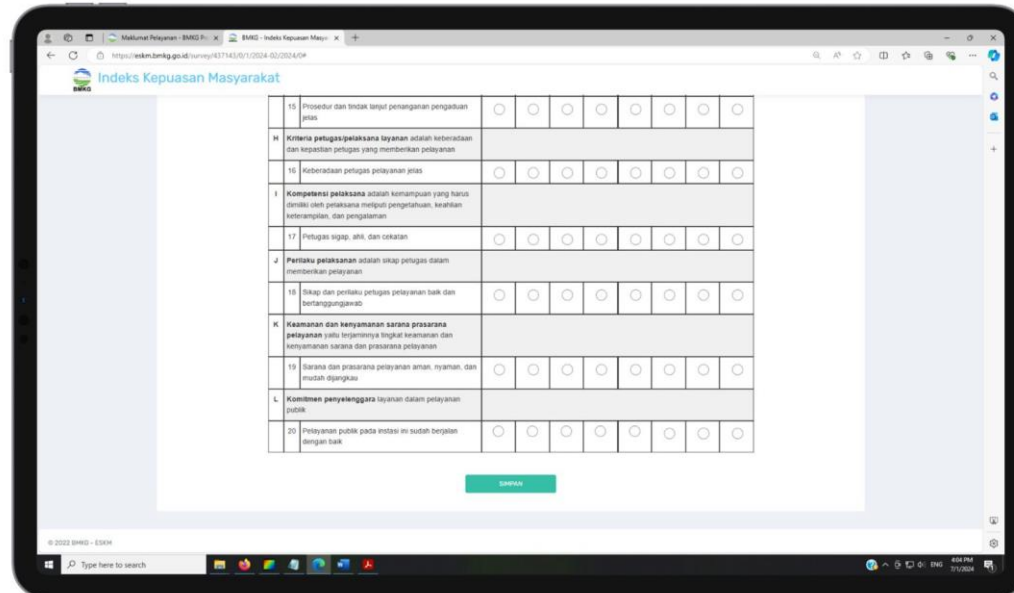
Maklumat Pelayanan - BMKG Pr... | BMKG - Indeks Kepuasan Masya... | +

https://eskm.bmkg.go.id/survey/437143/0/1/2024-02/2024/0#

BMKG Indeks Kepuasan Masyarakat

| | 15 | Prosedur dan tindak lanjut penanganan pengaduan jelas |
|---|---|---|
| H | | **Kriteria petugas/pelaksana layanan** adalah keberadaan dan kepastian petugas yang memberikan pelayanan |
| | 16 | Keberadaan petugas pelayanan jelas |
| I | | **Kompetensi pelaksana** adalah kemampuan yang harus dimiliki oleh pelaksana meliputi pengetahuan, keahlian keterampilan, dan pengalaman |
| | 17 | Petugas sigap, ahli, dan cekatan |
| J | | **Perilaku pelaksanan** adalah sikap petugas dalam memberikan pelayanan |
| | 18 | Sikap dan perilaku petugas pelayanan baik dan bertanggungjawab |
| K | | **Keamanan dan kenyamanan sarana prasarana pelayanan** yaitu terjaminnya tingkat keamanan dan kenyamanan sarana dan prasarana pelayanan |
| | 19 | Sarana dan prasarana pelayanan aman, nyaman, dan mudah dijangkau |
| L | | **Komitmen penyelenggara** layanan dalam pelayanan publik |
| | 20 | Pelayanan publik pada instasi ini sudah berjalan dengan baik |

SIMPAN

© 2023 BMKG - ESKM

Type here to search

ENG 4:04 PM 7/1/2024